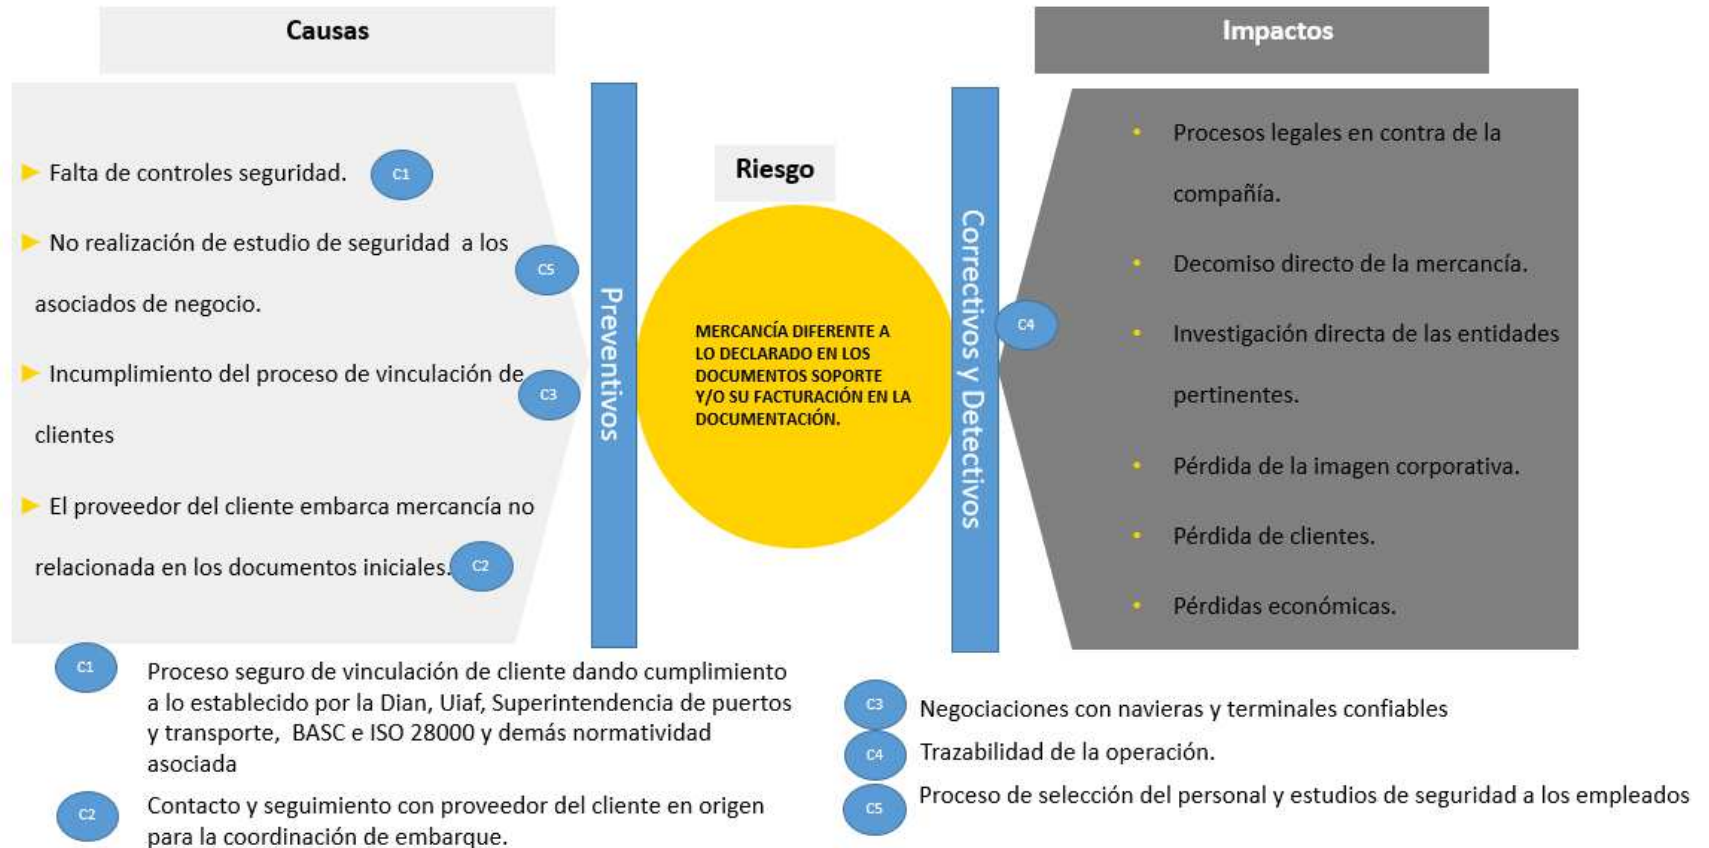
Causas

Impactos

Falta de controles seguridad. C1

No realización de estudio de seguridad a los asociados de negocio. C5

Incumplimiento del proceso de vinculación de clientes C3

El proveedor del cliente embarca mercancía no relacionada en los documentos iniciales. C2

Preventivos

Riesgo

MERCANCÍA DIFERENTE A LO DECLARADO EN LOS DOCUMENTOS SOPORTE Y/O SU FACTURACIÓN EN LA DOCUMENTACIÓN.

Correctivos y Detectivos

C4

Procesos legales en contra de la compañía.

Decomiso directo de la mercancía.

Investigación directa de las entidades pertinentes.

Pérdida de la imagen corporativa.

Pérdida de clientes.

Pérdidas económicas.

C1 Proceso seguro de vinculación de cliente dando cumplimiento a lo establecido por la Dian, Uiaf, Superintendencia de puertos y transporte, BASC e ISO 28000 y demás normatividad asociada

C2 Contacto y seguimiento con proveedor del cliente en origen para la coordinación de embarque.

C3 Negociaciones con navieras y terminales confiables

C4 Trazabilidad de la operación.

C5 Proceso de selección del personal y estudios de seguridad a los empleados